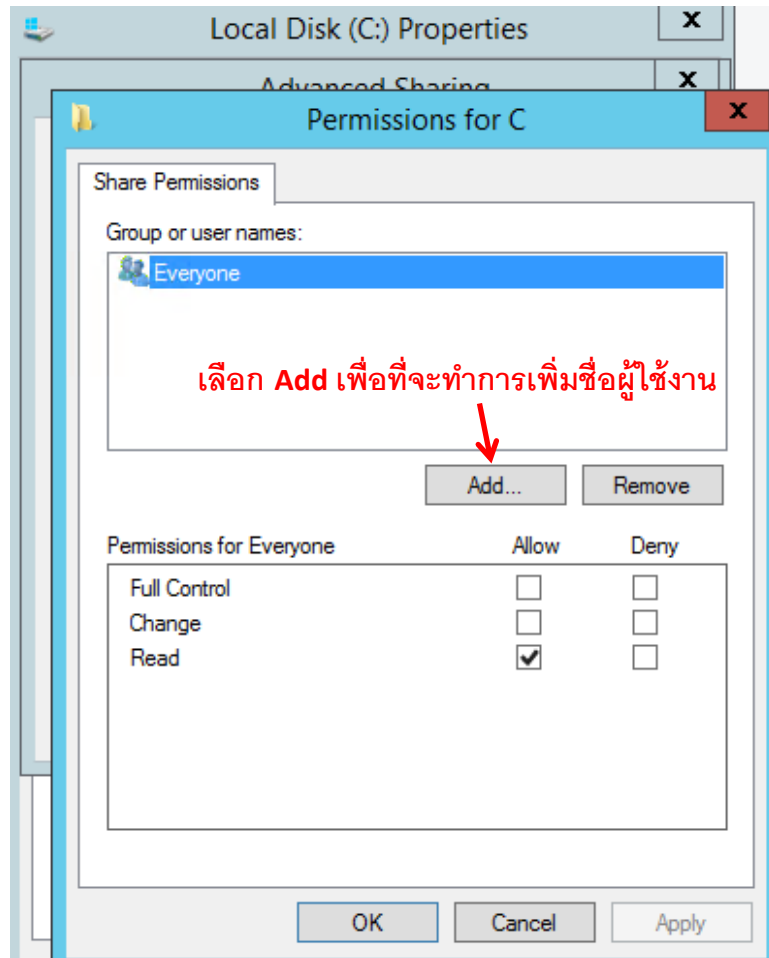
Local Disk (C:) Properties
x
Advanced Sharing
x
Permissions for C
x

Share Permissions

Group or user names:

Everyone

เลือก **Add** เพื่อที่จะทำการเพิ่มชื่อผู้ใช้งาน

Add...
Remove

| Permissions for Everyone | Allow | Deny |
|---|---|---|
| Full Control | ☐ | ☐ |
| Change | ☐ | ☐ |
| Read | ☑ | ☐ |

OK
Cancel
Apply